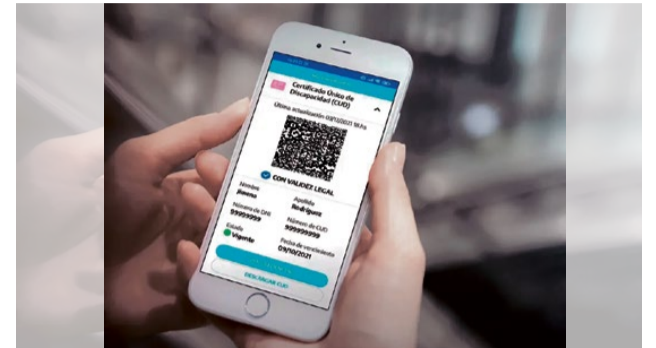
Certificado Único de Discapacidad (CUD)

Última actualización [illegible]

CON VALIDEZ LEGAL

Nombre
Jimena

Apellido
Rodríguez

Número de DNI
99999999

Número de CUD
99999999

Estado
Vigente

Fecha de vencimiento
09/10/2021

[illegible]